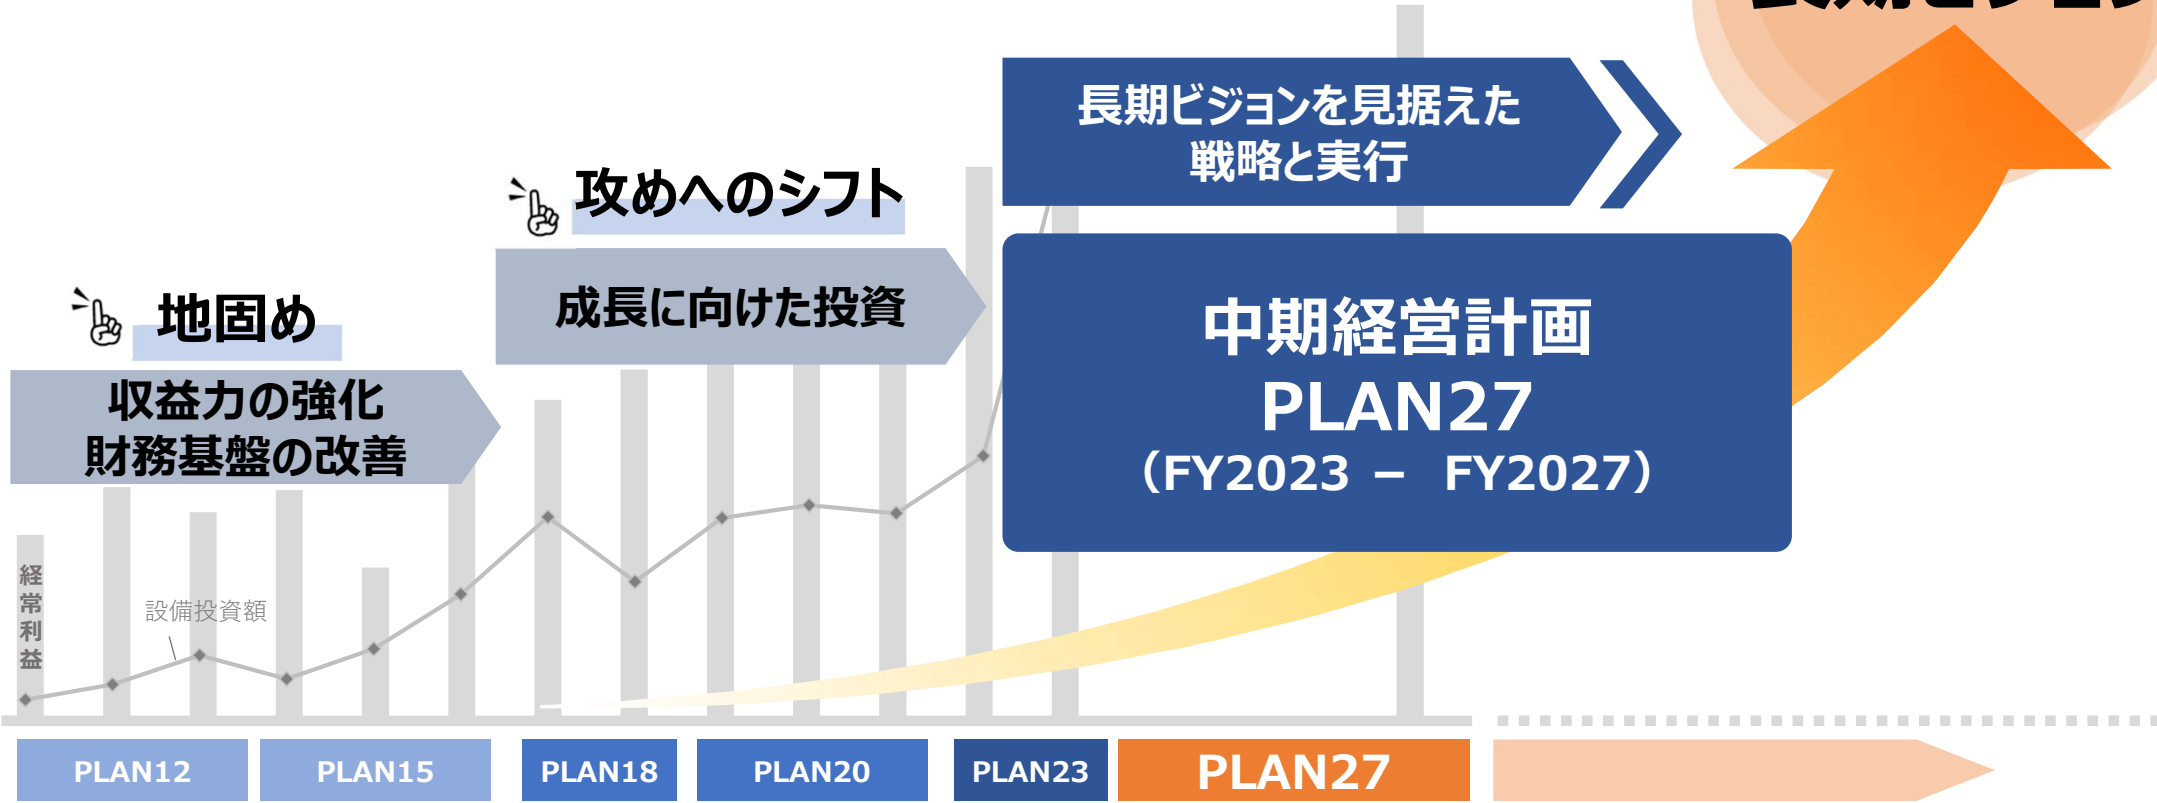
長期ビジョンを見据えた
戦略と実行

攻めへのシフト

成長に向けた投資

地固め

収益力の強化
財務基盤の改善

中期経営計画
PLAN27
（FY2023 – FY2027）

経常利益

設備投資額

PLAN12
PLAN15
PLAN18
PLAN20
PLAN23
PLAN27